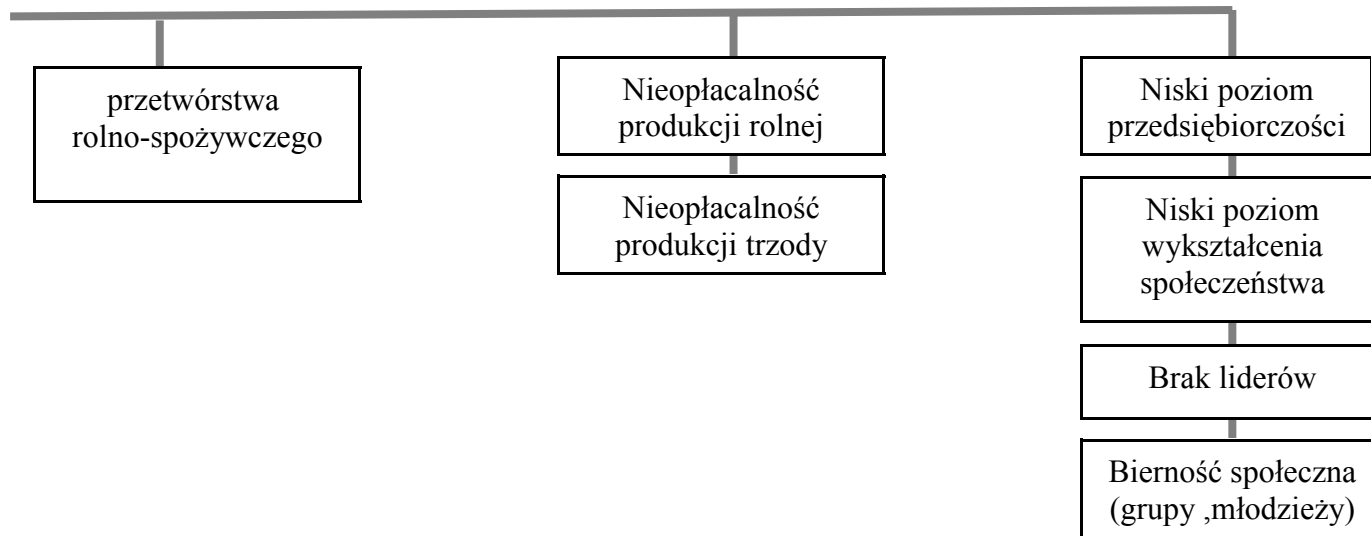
przetwórstwa rolno-spożywczego

Nieopłacalność produkcji rolnej

Nieopłacalność produkcji trzody

Niski poziom przedsiębiorczości

Niski poziom wykształcenia społeczeństwa

Brak liderów

Bierność społeczna (grupy ,młodzieży)